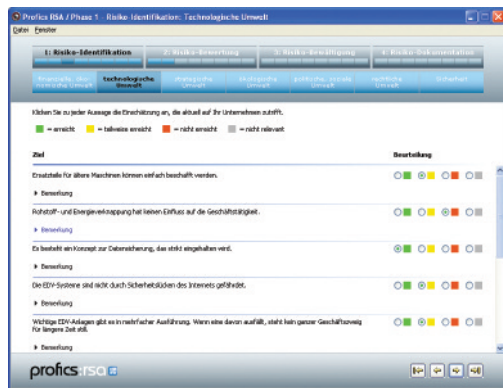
Profics RSA / Phase 1 - Risiko-Identifikation: Technologische Umwelt

Daten Fenster

1: Risiko-Identifikation | 2: Risiko-Bewertung | 3: Risiko-Bewältigung | 4: Risiko-Dokumentation

finanzielle, ökonomische Umwelt | technologische Umwelt | strategische Umwelt | ökologische Umwelt | politische, soziale Umwelt | rechtliche Umwelt | Sicherheit

Klicken Sie zu jeder Aussage die Einschätzung an, die aktuell auf Ihr Unternehmen zutrifft.

= erreicht = teilweise erreicht = nicht erreicht = nicht relevant

| Ziel | Beurteilung |
|---|---|
| Ersatzteile für ältere Maschinen können einfach beschafft werden. | |
| ▸ Bemerkung | |
| Rohstoff- und Energieverknappung hat keinen Einfluss auf die Geschäftstätigkeit. | |
| ▸ Bemerkung | |
| Es besteht ein Konzept zur Datensicherung, das strikt eingehalten wird. | |
| ▸ Bemerkung | |
| Die EDV-Systeme sind nicht durch Sicherheitslücken des Internets gefährdet. | |
| ▸ Bemerkung | |
| Wichtige EDV-Anlagen gibt es in mehrfacher Ausführung. Wenn eine davon ausfällt, steht kein ganzer Geschäftszweig für längere Zeit still. | |
| ▸ Bemerkung | |

profics rsa